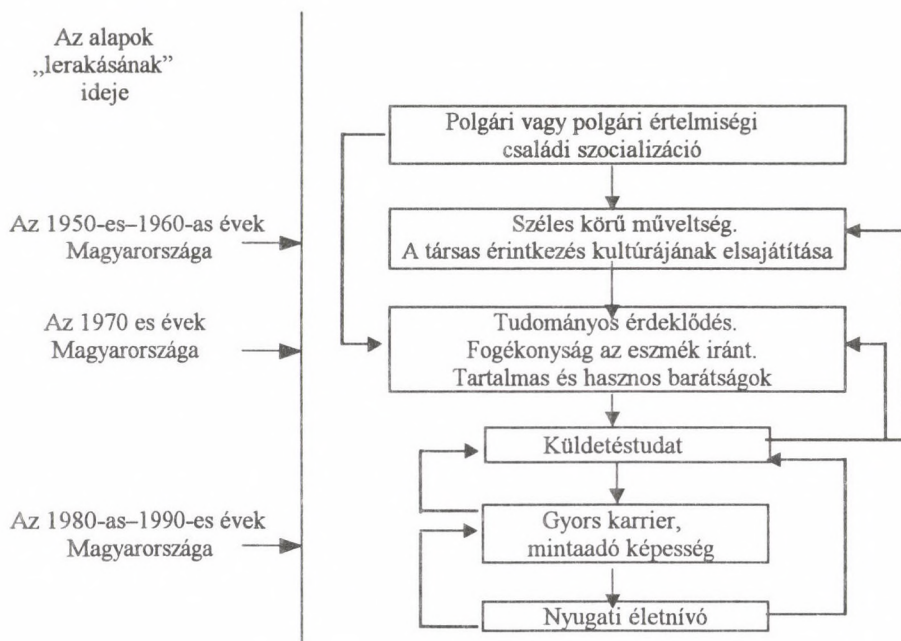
Az alapok „lerakásának" ideje

Az 1950-es–1960-as évek Magyarországa

Az 1970 es évek Magyarországa

Az 1980-as–1990-es évek Magyarországa

Polgári vagy polgári értelmiségi családi szocializáció

Széles körű műveltség. A társas érintkezés kultúrájának elsajátítása

Tudományos érdeklődés. Fogékonyság az eszmék iránt. Tartalmas és hasznos barátságok

Küldetéstudat

Gyors karrier, mintaadó képesség

Nyugati életnívó